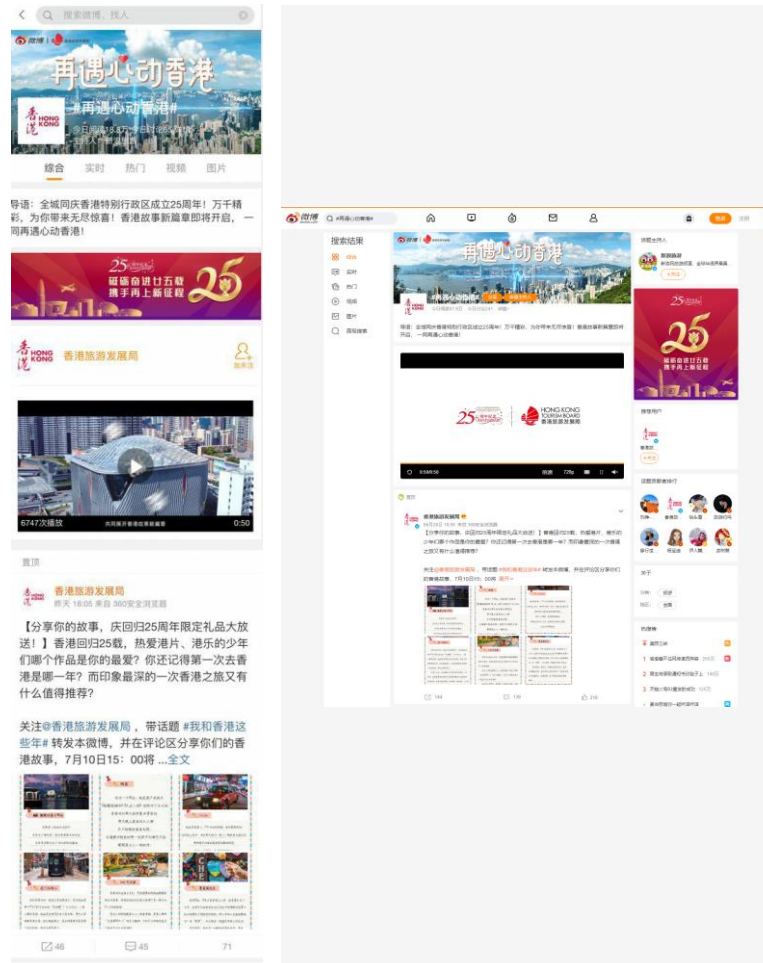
搜索微博、找人

微博

再遇心动香港

HONG KONG

#再遇心动香港#

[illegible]

综合 实时 热门 视频 图片

导语：全城同庆香港特别行政区成立25周年！万千精彩，为你带来无尽惊喜！香港故事新篇章即将开启，一同再遇心动香港！

25 砥砺奋进廿五载 携手再上新征程 25

HONG KONG 香港旅游发展局 加关注

6747次播放 0:50

置顶

香港旅游发展局
昨天 18:05 来自 360安全浏览器

【分享你的故事，庆回归25周年限定礼品大放送！】香港回归25载，热爱港片、港乐的少年们哪个作品是你的最爱？你还记得第一次去香港是哪一年？而印象最深的一次香港之旅又有什么值得推荐？

关注@香港旅游发展局 ，带话题 #我和香港这些年# 转发本微博，并在评论区分享你们的香港故事，7月10日15：00将 ...全文

46 45 71

微博 #再遇心动香港#

搜索结果

综合
实时
热门
视频
图片
高级搜索

再遇心动香港

#再遇心动香港#

导语：全城同庆香港特别行政区成立25周年！万千精彩，为你带来无尽惊喜！香港故事新篇章即将开启，一同再遇心动香港！

25 HONG KONG TOURISM BOARD 香港旅游发展局

0:00/0:50 高清 720p

置顶

香港旅游发展局

【分享你的故事，庆回归25周年限定礼品大放送！】香港回归25载，热爱港片、港乐的少年们哪个作品是你的最爱？你还记得第一次去香港是哪一年？而印象最深的一次香港之旅又有什么值得推荐？

关注@香港旅游发展局 ，带话题 #我和香港这些年# 转发本微博，并在评论区分享你们的香港故事，7月10日15：00将 展开

194 136 216

话题主持人

25 砥砺奋进廿五载 携手再上新征程

推荐用户

话题贡献者排行

关于

分类：
地区：

热搜榜
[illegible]